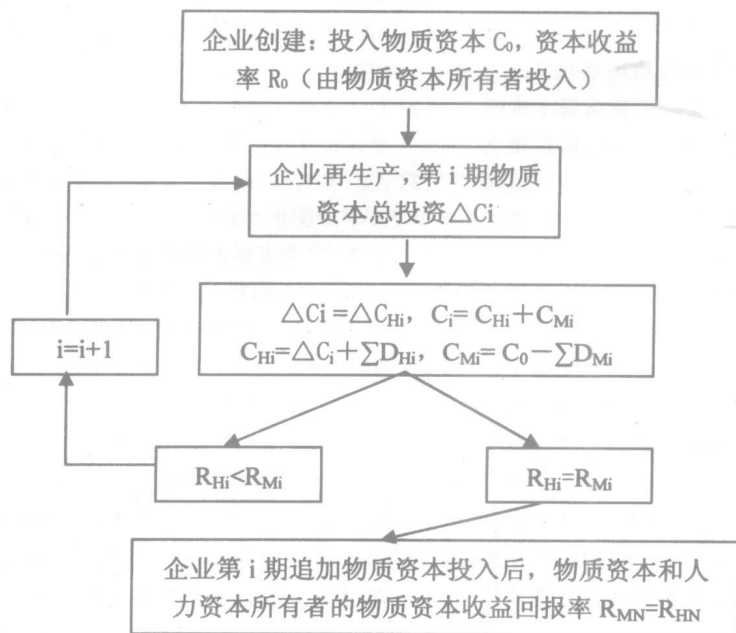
企业创建：投入物质资本 $C_0$，资本收益率 $R_0$（由物质资本所有者投入）

企业再生产，第 i 期物质资本总投资$\triangle Ci$

$\triangle Ci = \triangle C_{Hi}$，$C_i = C_{Hi} + C_{Mi}$
$C_{Hi} = \triangle C_i + \sum D_{Hi}$，$C_{Mi} = C_0 - \sum D_{Mi}$

i=i+1

$R_{Hi} < R_{Mi}$

$R_{Hi} = R_{Mi}$

企业第 i 期追加物质资本投入后，物质资本和人力资本所有者的物质资本收益回报率 $R_{MN} = R_{HN}$